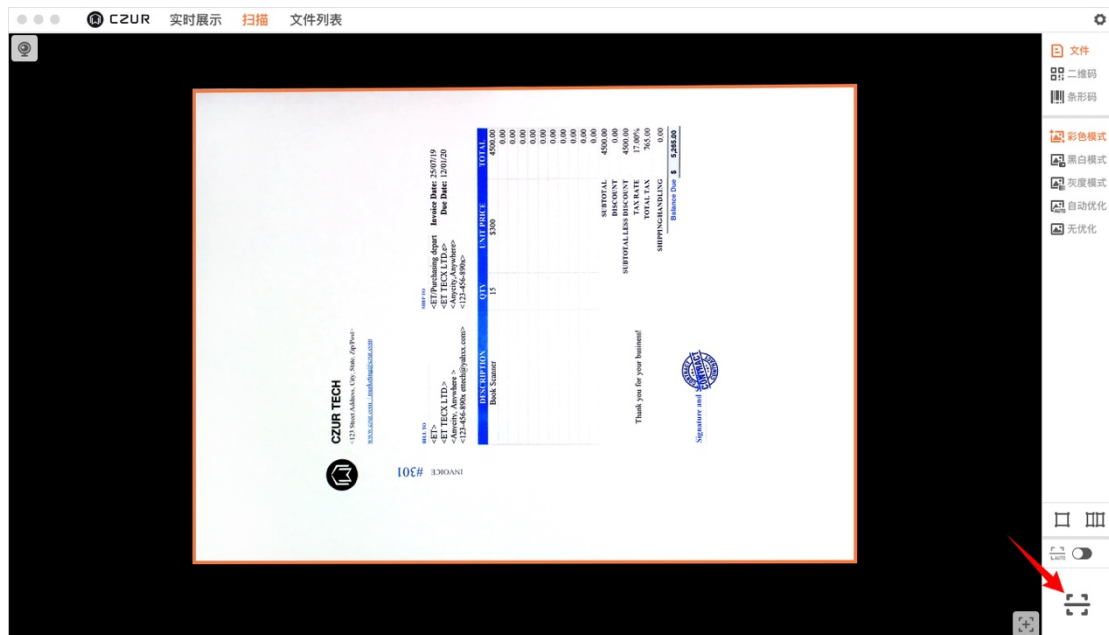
CZUR 实时展示 扫描 文件列表

文件
二维码
条形码
彩色模式
黑白模式
灰度模式
自动优化
无优化

CZUR TECH
<123 Street Address, City, State, ZipPost>
www.czur.com | marketing@czur.com

INVOICE #301

BILL TO
<ET>
<ET TECX LTD.>
<Anycity, Anywhere >
<123-456-890x ettech@yahxx.com>

SHIP TO
<ET/Purchasing depart
<ET TECX LTD.e>
<Anycity,Anywhere>
<123-456-890x>

Invoice Date: 25/07/19
Due Date: 12/01/20

| DESCRIPTION | QTY | UNIT PRICE | TOTAL |
|---|---|---|---|
| Book Scanner | 15 | $300 | 4500.00 |
| | | | 0.00 |
| | | | 0.00 |
| | | | 0.00 |
| | | | 0.00 |
| | | | 0.00 |
| | | | 0.00 |
| | | | 0.00 |
| | | | 0.00 |
| | | | 0.00 |
| | | | 0.00 |
| | | | 0.00 |

SUBTOTAL 4500.00
DISCOUNT 0.00
SUBTOTAL LESS DISCOUNT 4500.00
TAX RATE 17.00%
TOTAL TAX 765.00
SHIPPING/HANDLING 0.00
Balance Due $ 5,265.00

Thank you for your business!

Signature and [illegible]

LAUTO